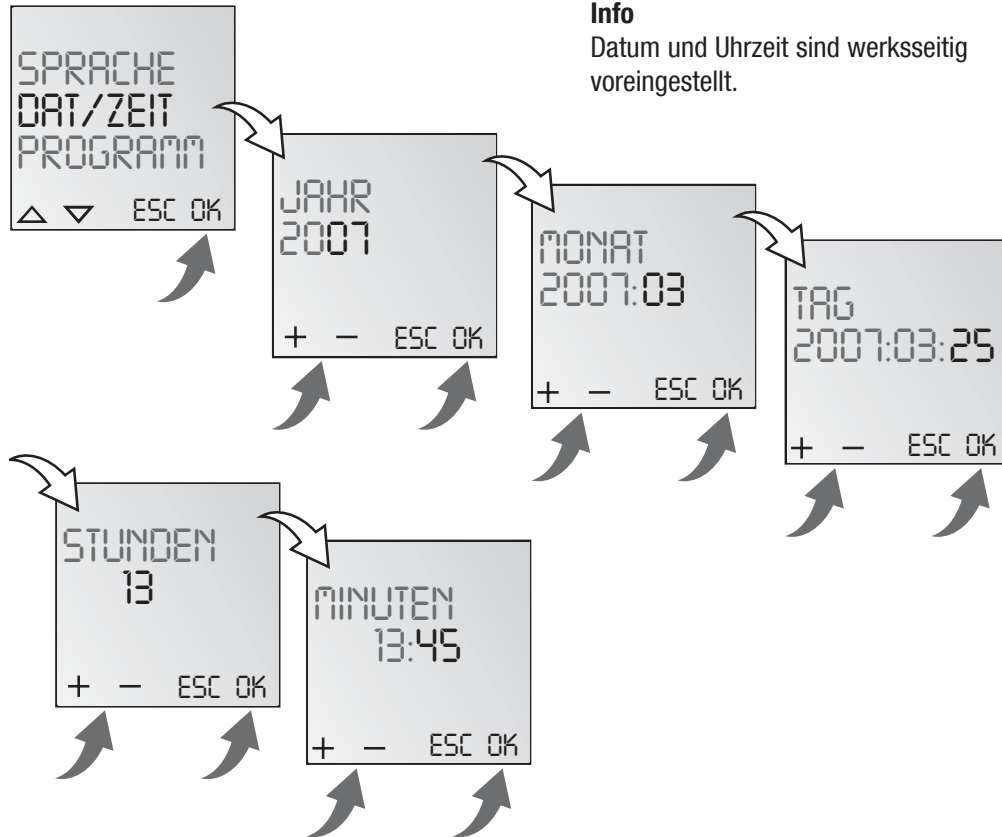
Info
Datum und Uhrzeit sind werksseitig voreingestellt.

SPRACHE
DAT/ZEIT
PROGRAMM
△ ▽ ESC OK

JAHR
2007
+ – ESC OK

MONAT
2007:03
+ – ESC OK

TAG
2007:03:25
+ – ESC OK

STUNDEN
13
+ – ESC OK

MINUTEN
13:45
+ – ESC OK